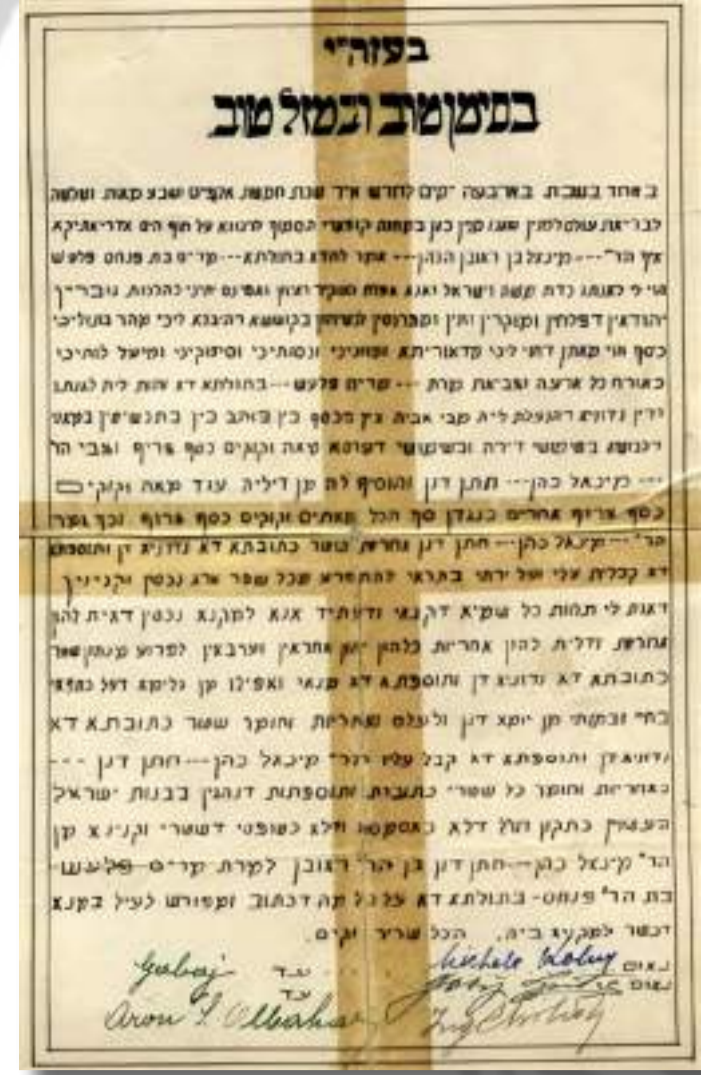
בעזה"י
בסימן טוב ובמזל טוב

באחד בשבת בארבעה יום לחדש אייר שנת חמשת אלפים ושבע מאות ושמנה לבריאת עולם למנין שאנו מנין כאן במתא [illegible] הסמוך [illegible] על חוף הים אדריאטיקא איך הר' --- מיכאל בן ראובן הכהן --- אמר להדא בתולתא --- מרים בת פנחס פלעש הוי לי לאנתו כדת משה וישראל ואנא אפלח ואוקיר ואיזון ואפרנס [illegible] ליכי כהלכות גוברין יהודאין דפלחין ומוקרין וזנין ומפרנסין לנשיהון בקושטא ויהבנא ליכי מהר בתוליכי כסף זוזי מאתן דחזי ליכי מדאורייתא ומזוניכי וכסותיכי וסיפוקיכי ומיעל לותיכי כאורח כל ארעא וצביאת מרת --- מרים פלעש --- בתולתא דא והות ליה לאנתו ודין נדוניא דהנעלת ליה מבי אביה בין בכסף בין בזהב בין בתכשיטין במאני דלבושא בשמושי דירה ובשמושי דערסא מאה זקוקים כסף צרוף וצבי הר' --- מיכאל כהן --- חתן דנן והוסיף לה מן דיליה עוד מאה זקוקים כסף צרוף אחרים כנגדן סך הכל מאתים זקוקים כסף צרוף וכך אמר הר' --- מיכאל כהן --- חתן דנן אחריות שטר כתובתא דא נדוניא דין ותוספתא דא קבלית עלי ועל ירתי בתראי להתפרע מכל שפר ארג נכסין וקניינין דאית לי תחות כל שמיא דקנאי ודעתיד אנא למקנא נכסין דאית להון אחריות ודלית להון אחריות כלהון יהון אחראין וערבאין לפרוע מנהון שטר כתובתא דא נדוניא דין ותוספתא דא מנאי ואפילו מן גלימא דעל כתפאי בחיי ובמותי מן יומא דנן ולעלם ואחריות וחומר שטר כתובתא דא נדוניא דין ותוספתא דא קבל עליו הר' מיכאל כהן --- חתן דנן --- כחומר כל שטרי כתובות ותוספתות דנהגין בבנות ישראל העשוין כתקון חז"ל דלא כאסמכתא ודלא כטופסי דשטרי וקנינא מן הר' מיכאל כהן --- חתן דנן בן הר' ראובן למרת מרים פלעש בת הר' פנחס - בתולתא דא על כל מה דכתוב ומפורש לעיל במנא דכשר למקנא ביה. הכל שריר וקים

נאום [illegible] עד
נאום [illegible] עד

Gabaj
Michele Kohn
Aron J. Albahari
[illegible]